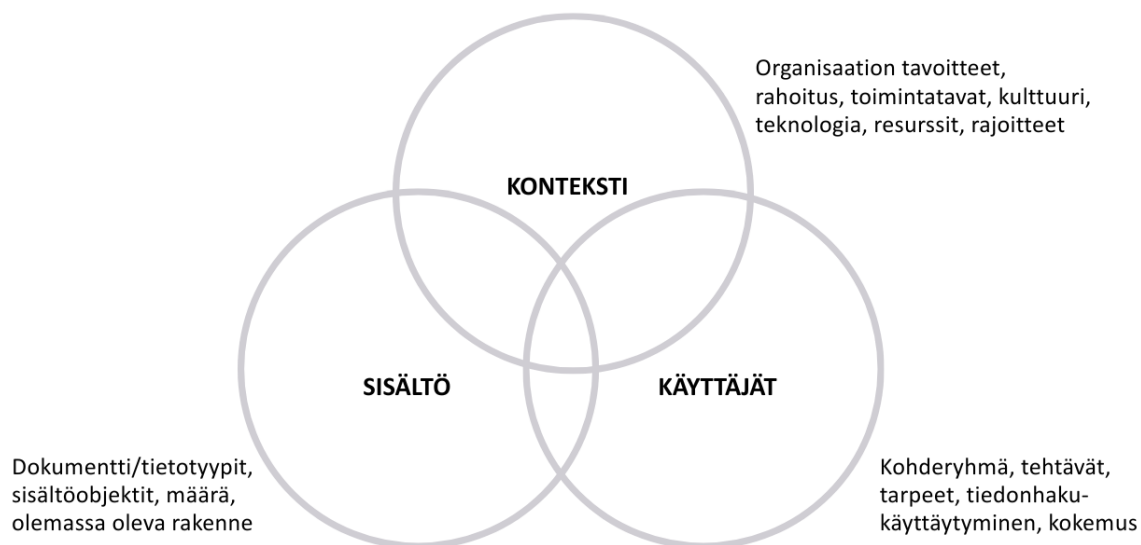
Organisaation tavoitteet, rahoitus, toimintatavat, kulttuuri, teknologia, resurssit, rajoitteet

KONTEKSTI

SISÄLTÖ

KÄYTTÄJÄT

Dokumentti/tietotyypit, sisältöobjektit, määrä, olemassa oleva rakenne

Kohderyhmä, tehtävät, tarpeet, tiedonhakukäyttäytyminen, kokemus